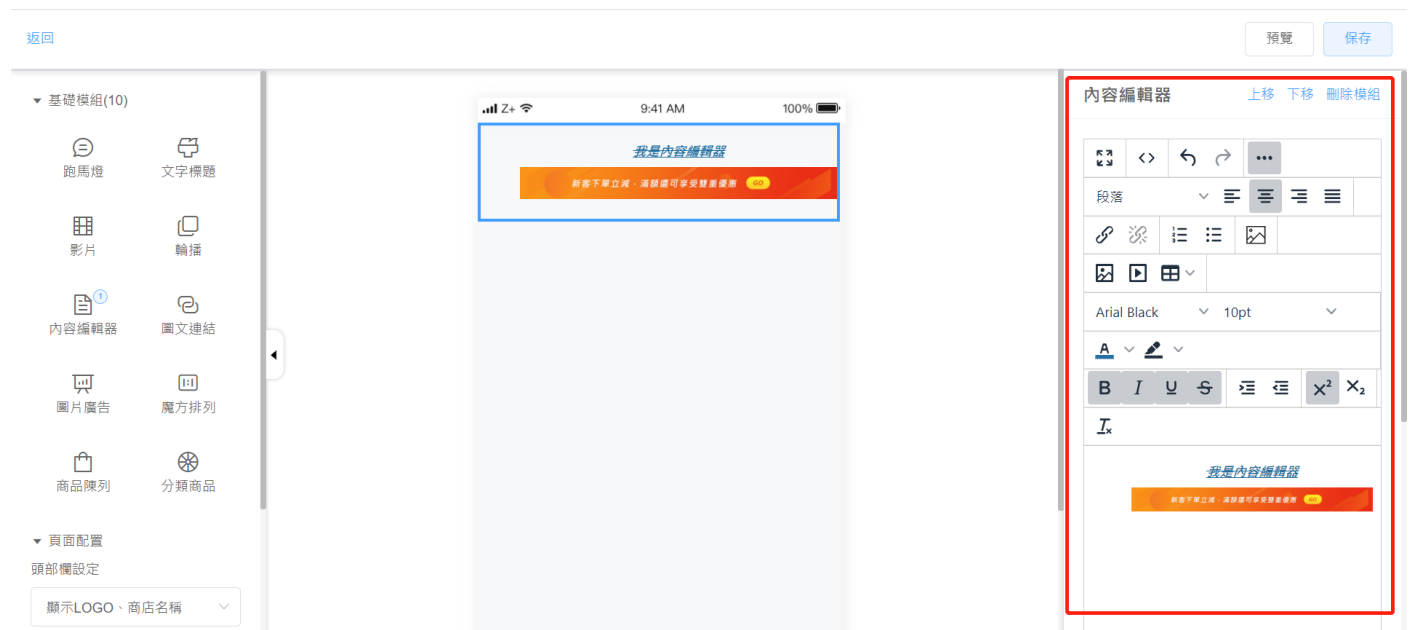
返回

預覽 保存

基礎模組(10)

跑馬燈 文字標題

影片 輪播

1
內容編輯器 圖文連結

圖片廣告 魔方排列

商品陳列 分類商品

頁面配置

頭部欄設定

顯示LOGO、商店名稱

Z+ 9:41 AM 100%

我是內容編輯器

新客下單立減，滿額還可享受雙重優惠 GO

內容編輯器 上移 下移 刪除模組

段落

Arial Black 10pt

A

B I U S $X^2$ $X_2$

$T_x$

我是內容編輯器

新客下單立減，滿額還可享受雙重優惠 GO